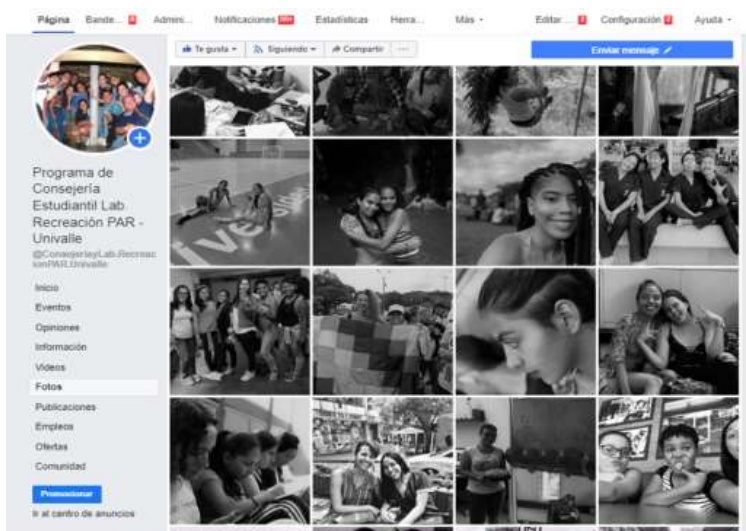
Página Bande... Admini... Notificaciones Estadísticas Herra... Más ▾ Editar... Configuración Ayuda ▾

Te gusta ▾ Siguiendo ▾ Compartir ···

Enviar mensaje

Programa de Consejería Estudiantil Lab Recreación PAR - Univalle

@ConsejeriayLab.RecreacionPAR.Univalle

Inicio
Eventos
Opiniones
Información
Videos
Fotos
Publicaciones
Empleos
Ofertas
Comunidad

Promocionar

Ir al centro de anuncios

ive